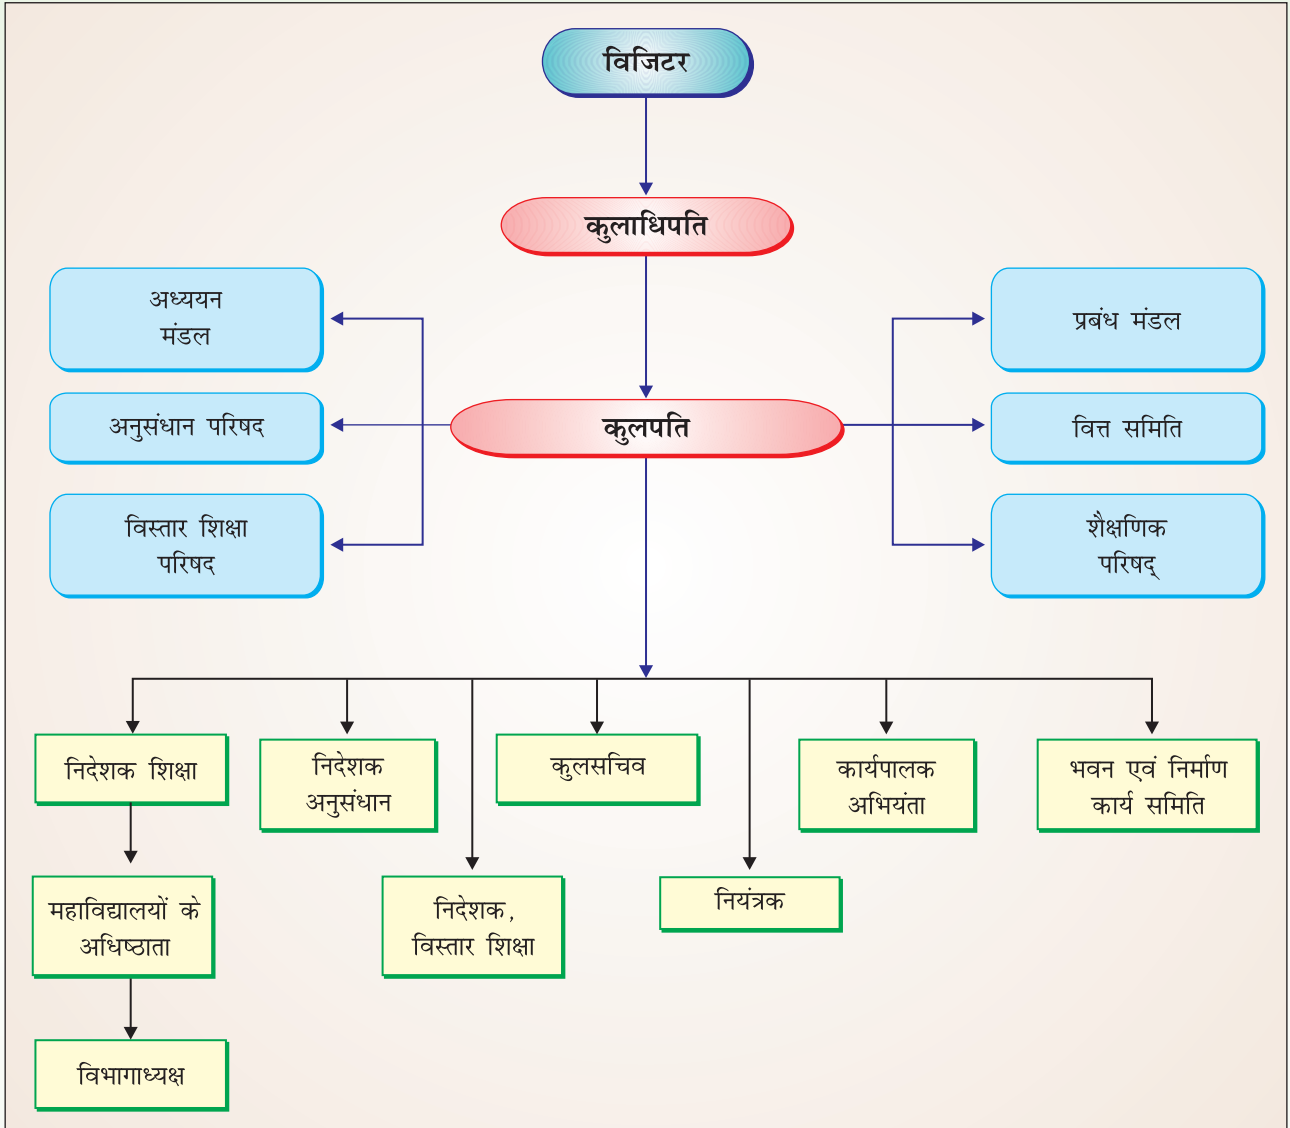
विजिटर

कुलाधिपति

अध्ययन मंडल

अनुसंधान परिषद

विस्तार शिक्षा परिषद

कुलपति

प्रबंध मंडल

वित्त समिति

शैक्षणिक परिषद्

निदेशक शिक्षा

निदेशक अनुसंधान

कुलसचिव

कार्यपालक अभियंता

भवन एवं निर्माण कार्य समिति

महाविद्यालयों के अधिष्ठाता

निदेशक, विस्तार शिक्षा

नियंत्रक

विभागाध्यक्ष